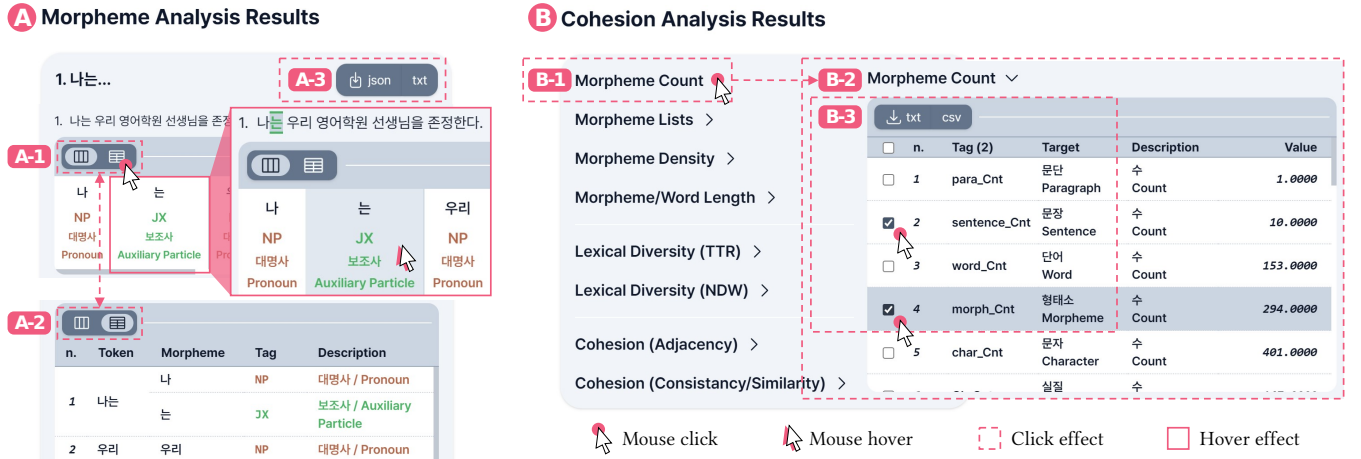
A Morpheme Analysis Results

1. 나는...

A-3 json txt

1. 나는 우리 영어학원 선생님을 존경

1. 나는 우리 영어학원 선생님을 존경한다.

A-1

| 나 | 는 | 우리 |
|---|---|---|
| NP | JX | NP |
| 대명사 | 보조사 | 대명사 |
| Pronoun | Auxiliary Particle | Pronoun |

| 나 | 는 |
|---|---|
| NP | JX |
| 대명사 | 보조사 |
| Pronoun | Auxiliary Particle |

A-2

| n. | Token | Morpheme | Tag | Description |
|---|---|---|---|---|
| 1 | 나는 | 나 | NP | 대명사 / Pronoun |
| | | 는 | JX | 보조사 / Auxiliary Particle |
| 2 | 우리 | 우리 | NP | 대명사 / Pronoun |

B Cohesion Analysis Results

B-1 Morpheme Count
Morpheme Lists >
Morpheme Density >
Morpheme/Word Length >
Lexical Diversity (TTR) >
Lexical Diversity (NDW) >
Cohesion (Adjacency) >
Cohesion (Consistancy/Similarity) >

B-2 Morpheme Count

B-3 txt csv

| | n. | Tag (2) | Target | Description | Value |
|---|---|---|---|---|---|
| ☐ | 1 | para_Cnt | 문단 Paragraph | 수 Count | 1.0000 |
| ☑ | 2 | sentence_Cnt | 문장 Sentence | 수 Count | 10.0000 |
| ☐ | 3 | word_Cnt | 단어 Word | 수 Count | 153.0000 |
| ☑ | 4 | morph_Cnt | 형태소 Morpheme | 수 Count | 294.0000 |
| ☐ | 5 | char_Cnt | 문자 Character | 수 Count | 401.0000 |
| | | | 실질 | 수 | |

Mouse click Mouse hover Click effect Hover effect